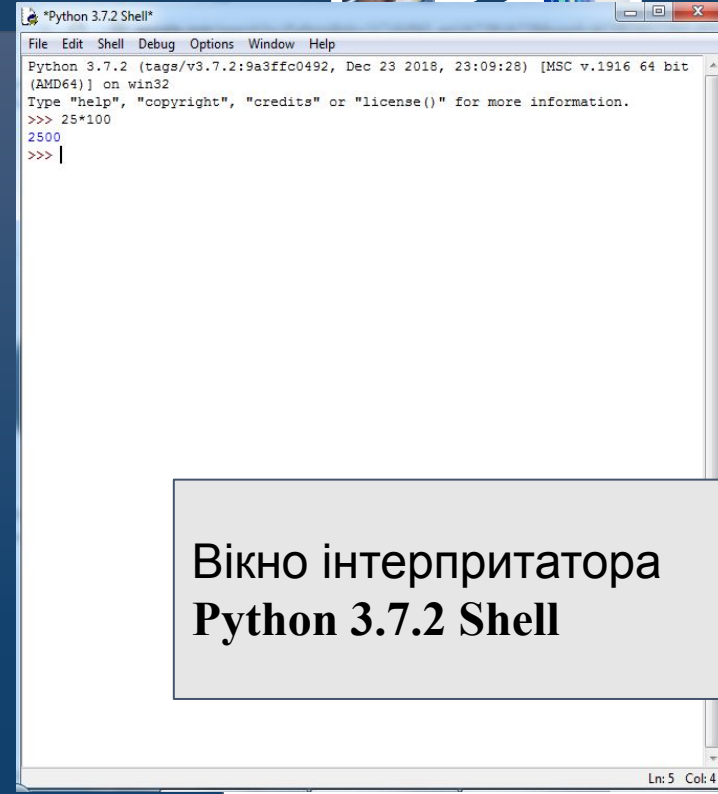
*Python 3.7.2 Shell*

File Edit Shell Debug Options Window Help

Python 3.7.2 (tags/v3.7.2:9a3ffc0492, Dec 23 2018, 23:09:28) [MSC v.1916 64 bit (AMD64)] on win32
Type "help", "copyright", "credits" or "license()" for more information.
>>> 25*100
2500
>>>

Вікно інтерпритатора
**Python 3.7.2 Shell**

Ln: 5 Col: 4